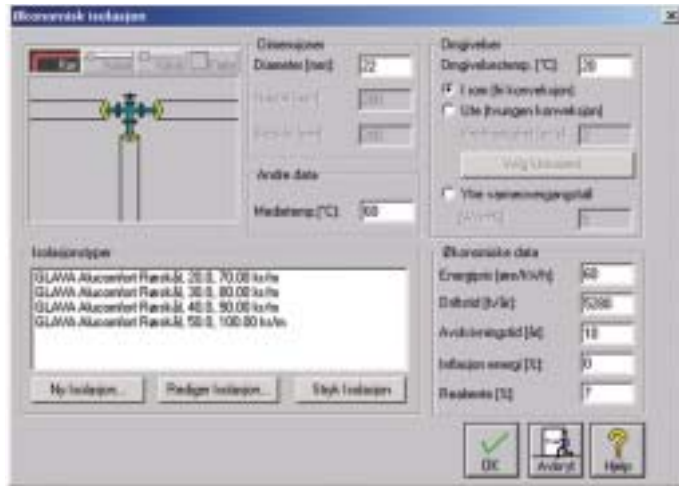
Økonomisk isolasjon

Rør

Dimensjoner
Diameter [mm] 22
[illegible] 200
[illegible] 200

Andre data
Mediatemp. [°C] 60

Omgivelser
Omgivelsestemp. [°C] 20
Inne (fri konveksjon)
Ute (tvungen konveksjon)
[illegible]
Velg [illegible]
Ytre varmeovergangstall
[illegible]

Isolasjonstyper
GLAVA Alucomfort Rørskål, 20.0, 70.00 kr/m
GLAVA Alucomfort Rørskål, 30.0, 80.00 kr/m
GLAVA Alucomfort Rørskål, 40.0, 90.00 kr/m
GLAVA Alucomfort Rørskål, 50.0, 100.00 kr/m

Ny isolasjon... Rediger isolasjon... Slett isolasjon

Økonomiske data
Energipris [øre/kWh] 60
Drifttid [h/år] 5200
Avskrivningstid [år] 10
Inflasjon energi [%] 0
Realrente [%] 7

OK Avbryt Hjelp